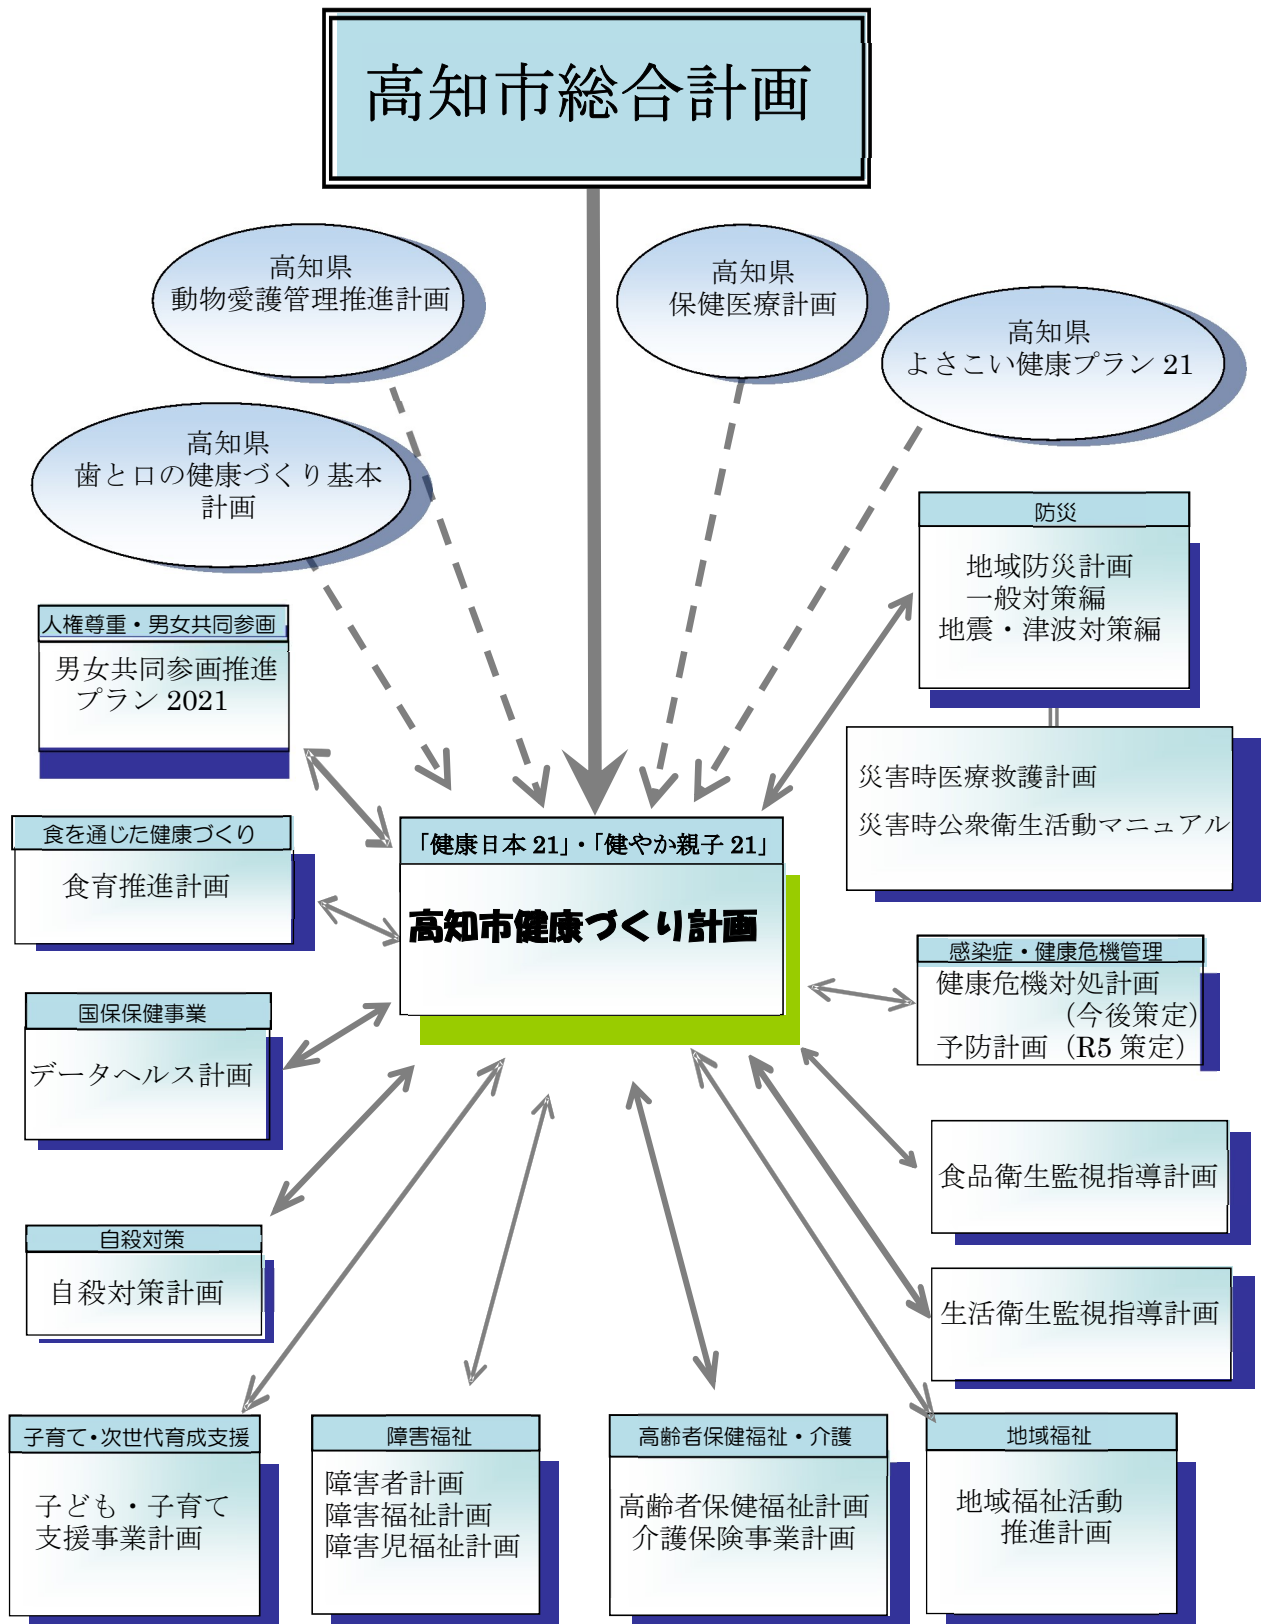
高知市総合計画

高知県
動物愛護管理推進計画

高知県
保健医療計画

高知県
よさこい健康プラン 21

高知県
歯と口の健康づくり基本計画

防災
地域防災計画
一般対策編
地震・津波対策編

人権尊重・男女共同参画
男女共同参画推進プラン 2021

災害時医療救護計画
災害時公衆衛生活動マニュアル

食を通じた健康づくり
食育推進計画

「健康日本 21」・「健やか親子 21」
高知市健康づくり計画

感染症・健康危機管理
健康危機対処計画
（今後策定）
予防計画（R5 策定）

国保保健事業
データヘルス計画

食品衛生監視指導計画

自殺対策
自殺対策計画

生活衛生監視指導計画

子育て・次世代育成支援
子ども・子育て支援事業計画

障害福祉
障害者計画
障害福祉計画
障害児福祉計画

高齢者保健福祉・介護
高齢者保健福祉計画
介護保険事業計画

地域福祉
地域福祉活動推進計画